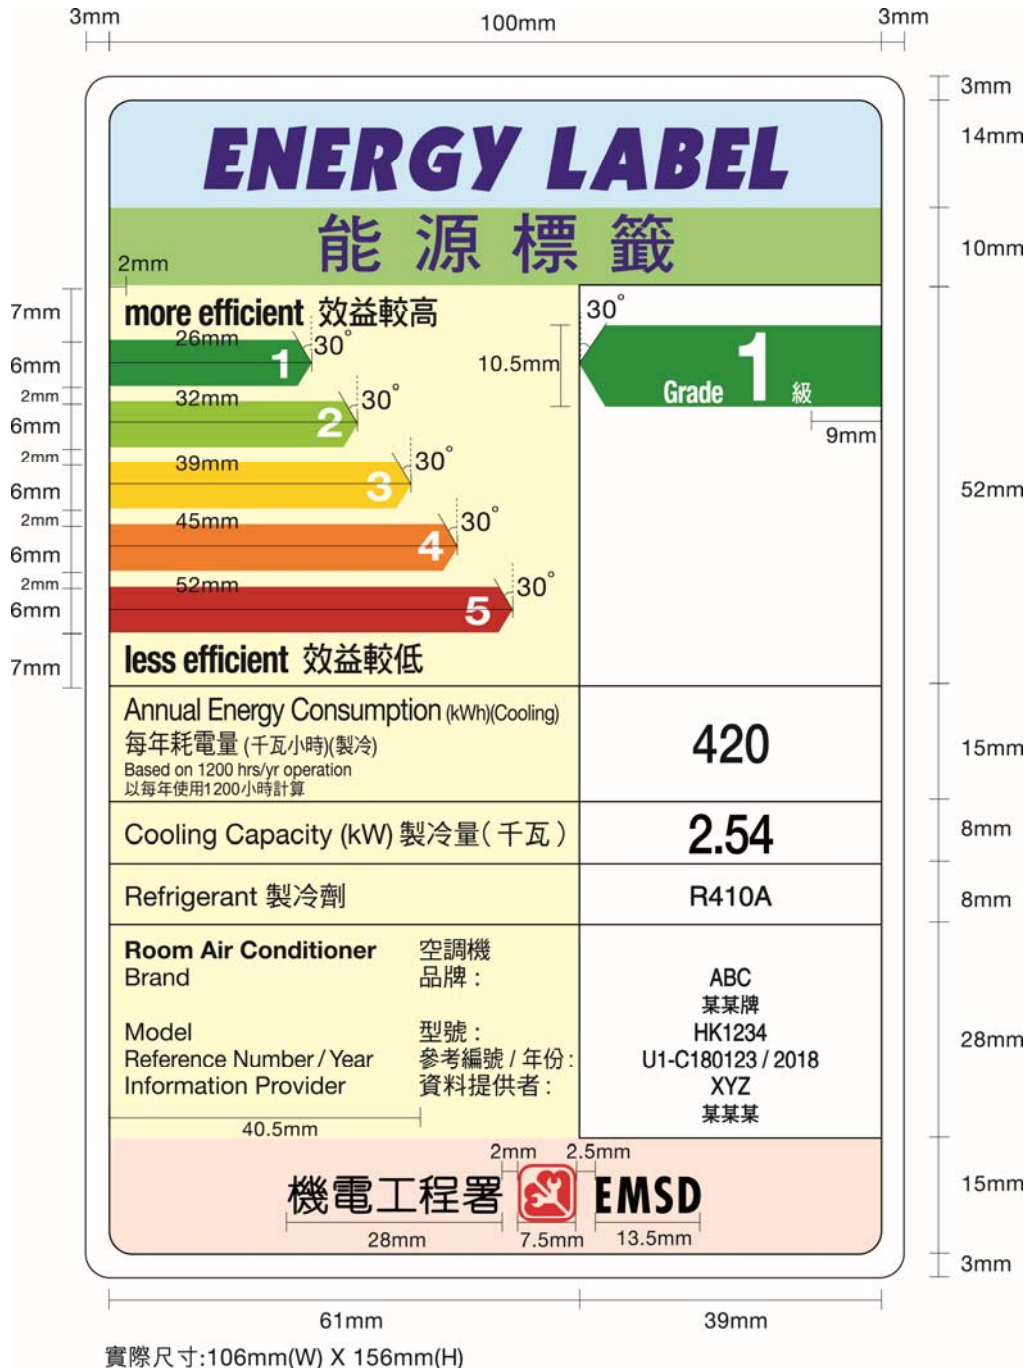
3mm 100mm 3mm

3mm
14mm
10mm
52mm
15mm
8mm
8mm
28mm
15mm
3mm

ENERGY LABEL
能源標籤

2mm

7mm
6mm
2mm
6mm
2mm
6mm
2mm
6mm
2mm
6mm
7mm

more efficient 效益較高

26mm
1 30°
32mm
2 30°
39mm
3 30°
45mm
4 30°
52mm
5 30°

less efficient 效益較低

30°
10.5mm
Grade 1 級
9mm

Annual Energy Consumption (kWh)(Cooling)
每年耗電量 (千瓦小時)(製冷)
Based on 1200 hrs/yr operation
以每年使用1200小時計算

420

Cooling Capacity (kW) 製冷量(千瓦)

2.54

Refrigerant 製冷劑

R410A

Room Air Conditioner 空調機
Brand 品牌:
Model 型號:
Reference Number / Year 參考編號 / 年份:
Information Provider 資料提供者:

ABC
某某牌
HK1234
U1-C180123 / 2018
XYZ
某某某

40.5mm

2mm 2.5mm
機電工程署 EMSD
28mm 7.5mm 13.5mm

61mm 39mm

實際尺寸:106mm(W) X 156mm(H)